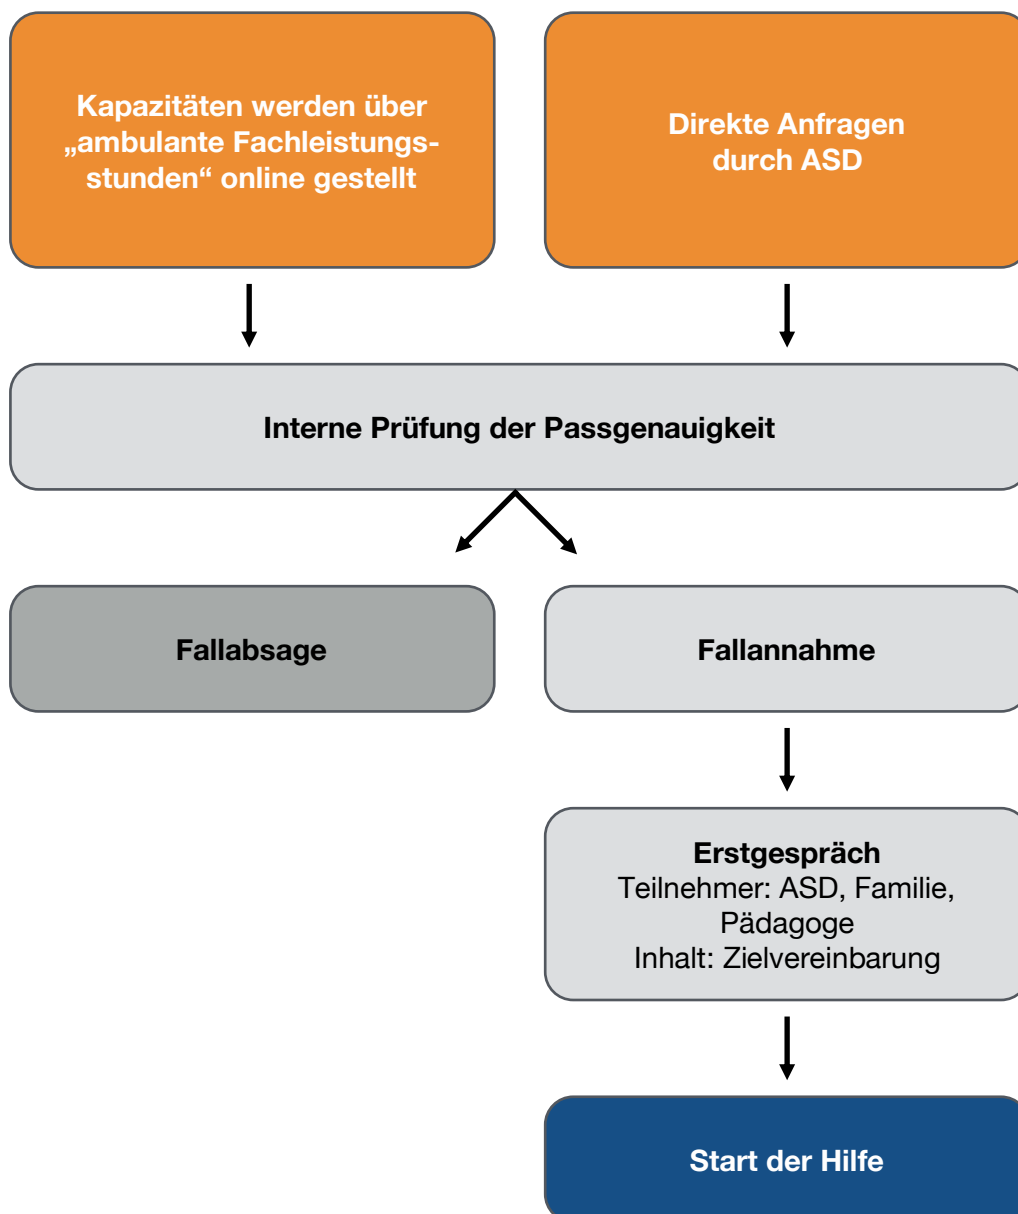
Kapazitäten werden über „ambulante Fachleistungsstunden“ online gestellt

Direkte Anfragen durch ASD

Interne Prüfung der Passgenauigkeit

Fallabsage

Fallannahme

Erstgespräch
Teilnehmer: ASD, Familie, Pädagoge
Inhalt: Zielvereinbarung

Start der Hilfe